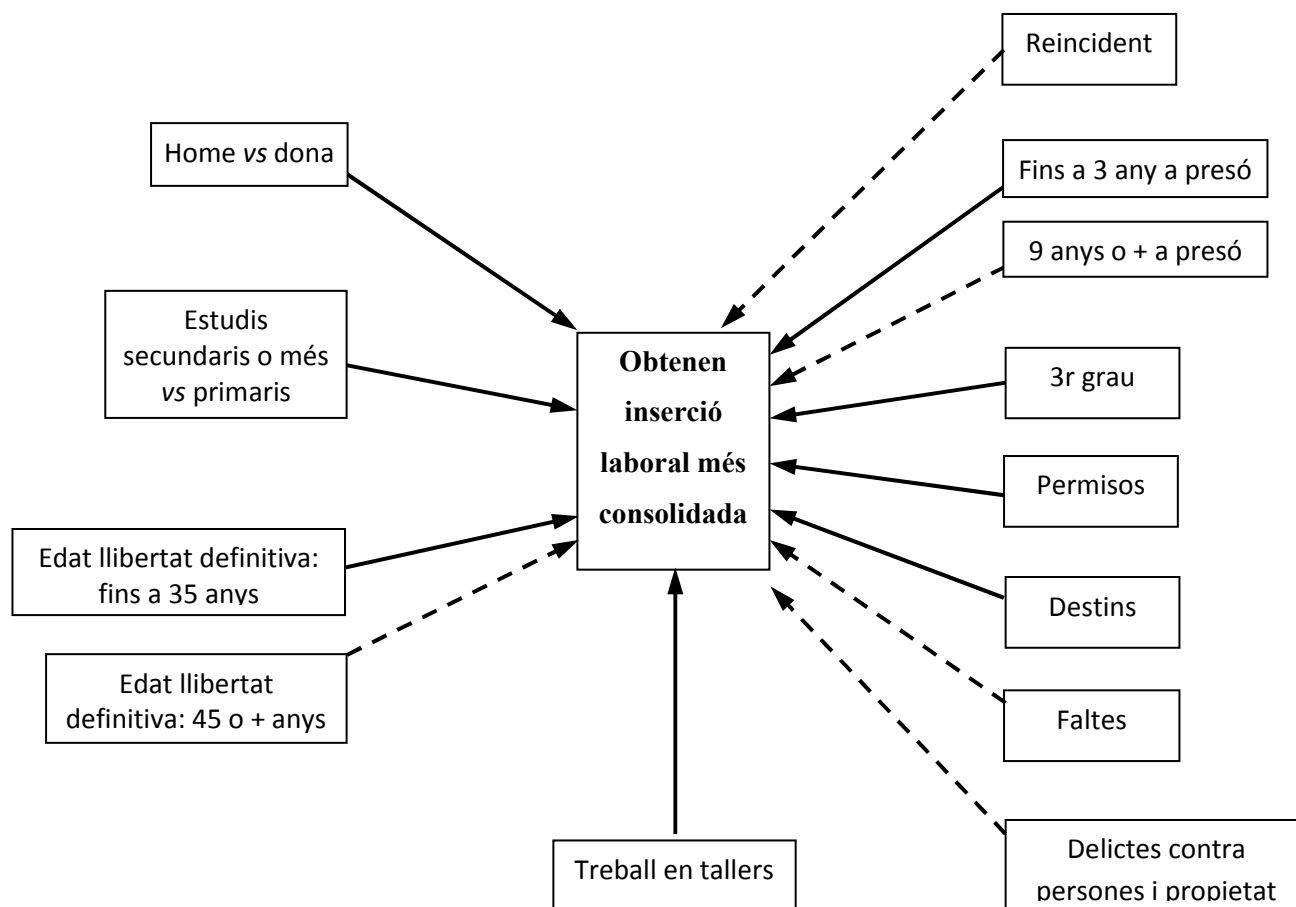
Reincident

Home *vs* dona

Fins a 3 any a presó

9 anys o + a presó

Estudis secundaris o més *vs* primaris

**Obtenen inserció laboral més consolidada**

3r grau

Permisos

Edat llibertat definitiva: fins a 35 anys

Destins

Edat llibertat definitiva: 45 o + anys

Faltes

Treball en tallers

Delictes contra persones i propietat